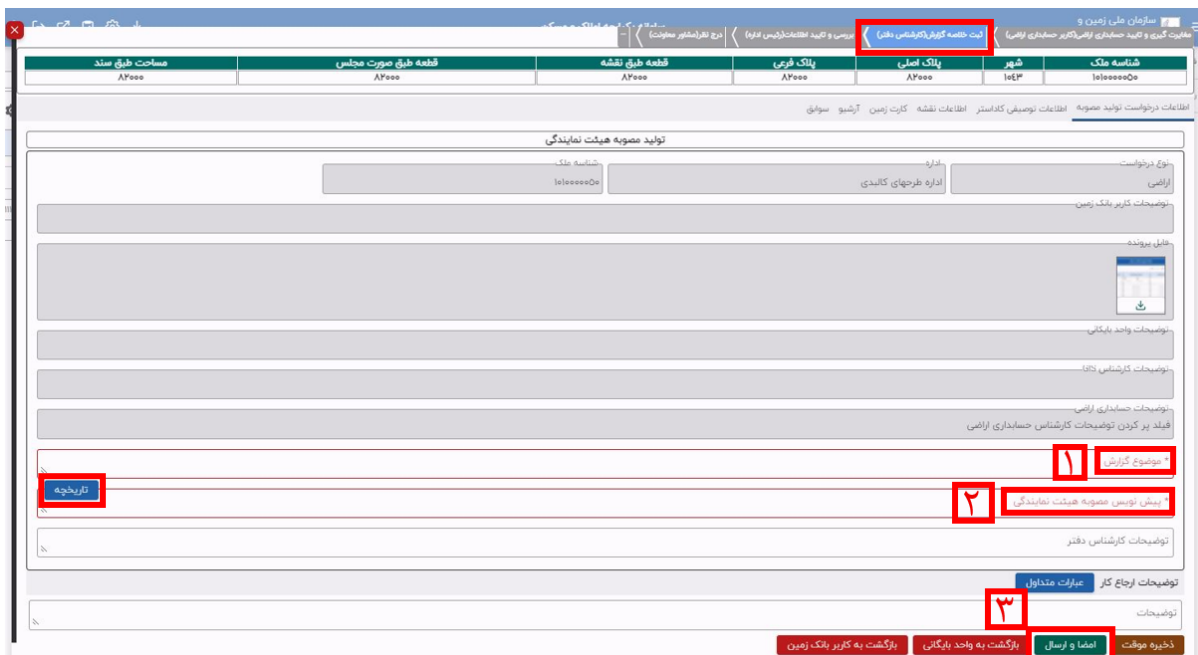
سازمان ملی زمین و

مغایرت گیری و تایید حسابداری اراضی(کاربر حسابداری اراضی) | ثبت خلاصه گزارش(کارشناس دفتر) | بررسی و تایید اطلاعات(رئیس اداره) | درج نظر(مشاور معاونت)

| شناسه ملک | شهر | پلاک اصلی | پلاک فرعی | قطعه طبق نقشه | قطعه طبق صورت مجلس | مساحت طبق سند |
|---|---|---|---|---|---|---|
| ۱۰۱۰۰۰۰۰۰۵۰ | ۱۰۶۳ | ۸۲۰۰۰ | ۸۲۰۰۰ | ۸۲۰۰۰ | ۸۲۰۰۰ | ۸۲۰۰۰ |

اطلاعات درخواست تولید مصوبه | اطلاعات توصیفی کاداستر | اطلاعات نقشه | کارت زمین | آرشیو | سوابق

تولید مصوبه هیئت نمایندگی

نوع درخواست
اراضی

اداره
اداره طرحهای کالبدی

شناسه ملک
۱۰۱۰۰۰۰۰۰۵۰

توضیحات کاربر بانک زمین

فایل پرونده

توضیحات واحد بایگانی

توضیحات کارشناس دفتر

توضیحات حسابداری اراضی
فیلد پر کردن توضیحات کارشناس حسابداری اراضی

۱
* موضوع گزارش

۲
* پیش نویس مصوبه هیئت نمایندگی

تاریخچه

توضیحات کارشناس دفتر

توضیحات ارجاع کار
عبارات متداول

۳
توضیحات

ذخیره موقت | امضا و ارسال | بازگشت به واحد بایگانی | بازگشت به کاربر بانک زمین